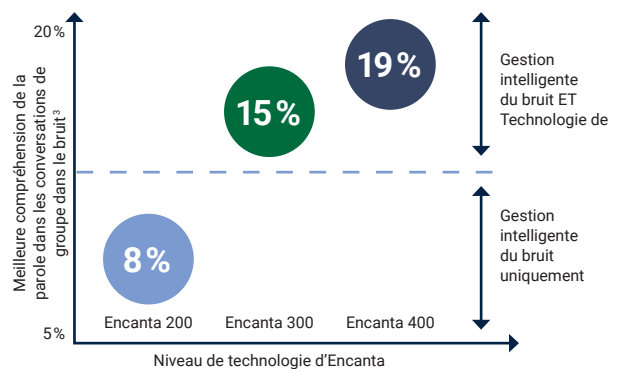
20 %

Meilleure compréhension de la parole dans les conversations de groupe dans le bruit³

19 %

15 %

8 %

5 %

Encanta 200

Encanta 300

Encanta 400

Niveau de technologie d'Encanta

Gestion intelligente du bruit ET Technologie de

Gestion intelligente du bruit uniquement